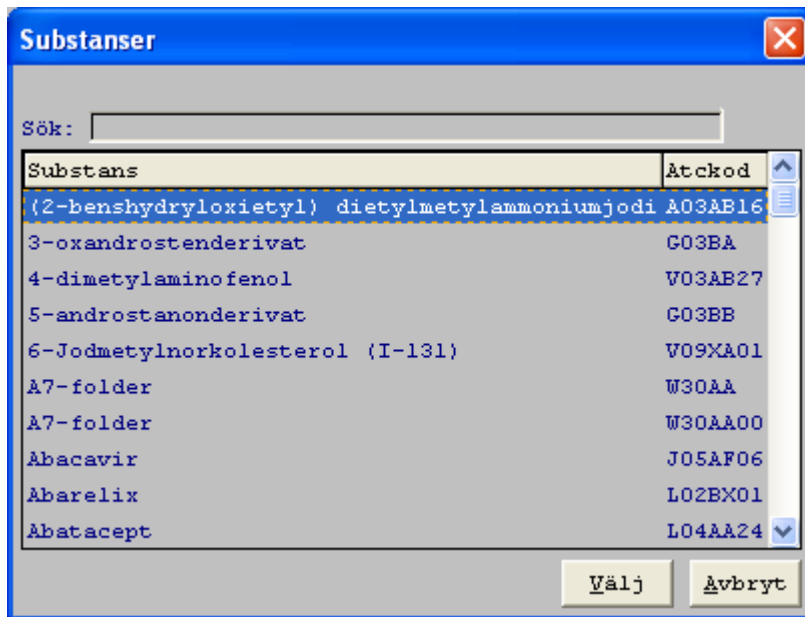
Substanser

Sök:

| Substans | Atckod |
|---|---|
| (2-benshydryloxietyl) dietylmetylammoniumjodi | A03AB16 |
| 3-oxandrostenderivat | G03BA |
| 4-dimetylaminofenol | V03AB27 |
| 5-androstanonderivat | G03BB |
| 6-Jodmetylnorkolesterol (I-131) | V09XA01 |
| A7-folder | W30AA |
| A7-folder | W30AA00 |
| Abacavir | J05AF06 |
| Abarelix | L02BX01 |
| Abatacept | L04AA24 |

Välj Avbryt